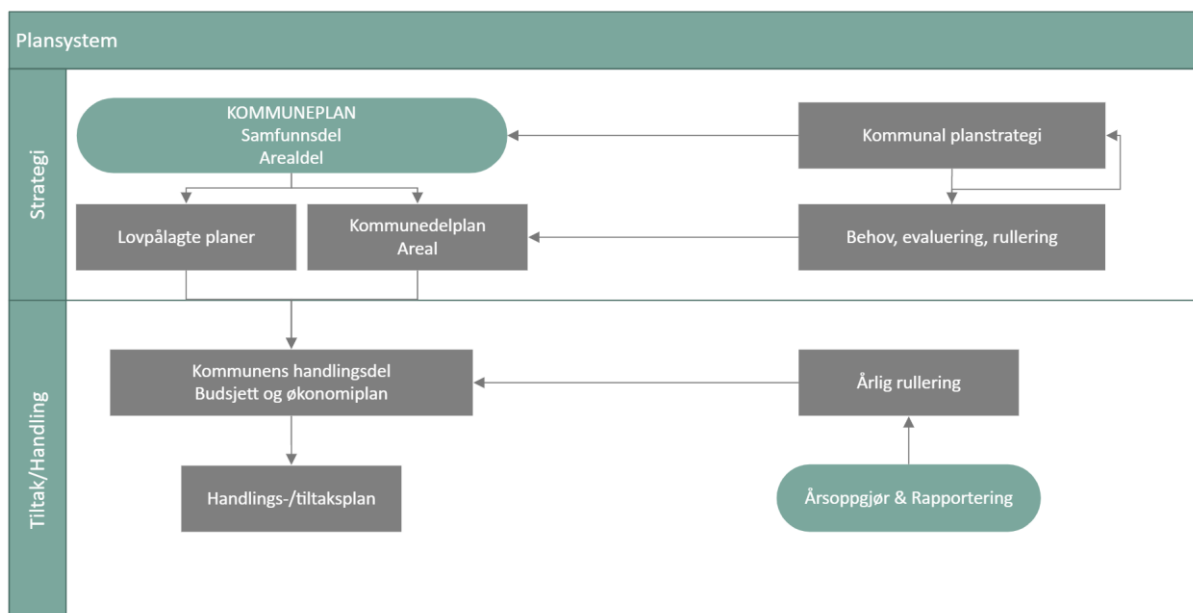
Plansystem

Strategi

KOMMUNEPLAN
Samfunnsdel
Arealdel

Kommunal planstrategi

Lovpålagte planer

Kommunedelplan
Areal

Behov, evaluering, rullering

Tiltak/Handling

Kommunens handlingsdel
Budsjett og økonomiplan

Årlig rullering

Handlings-/tiltaksplan

Årsoppgjør & Rapportering